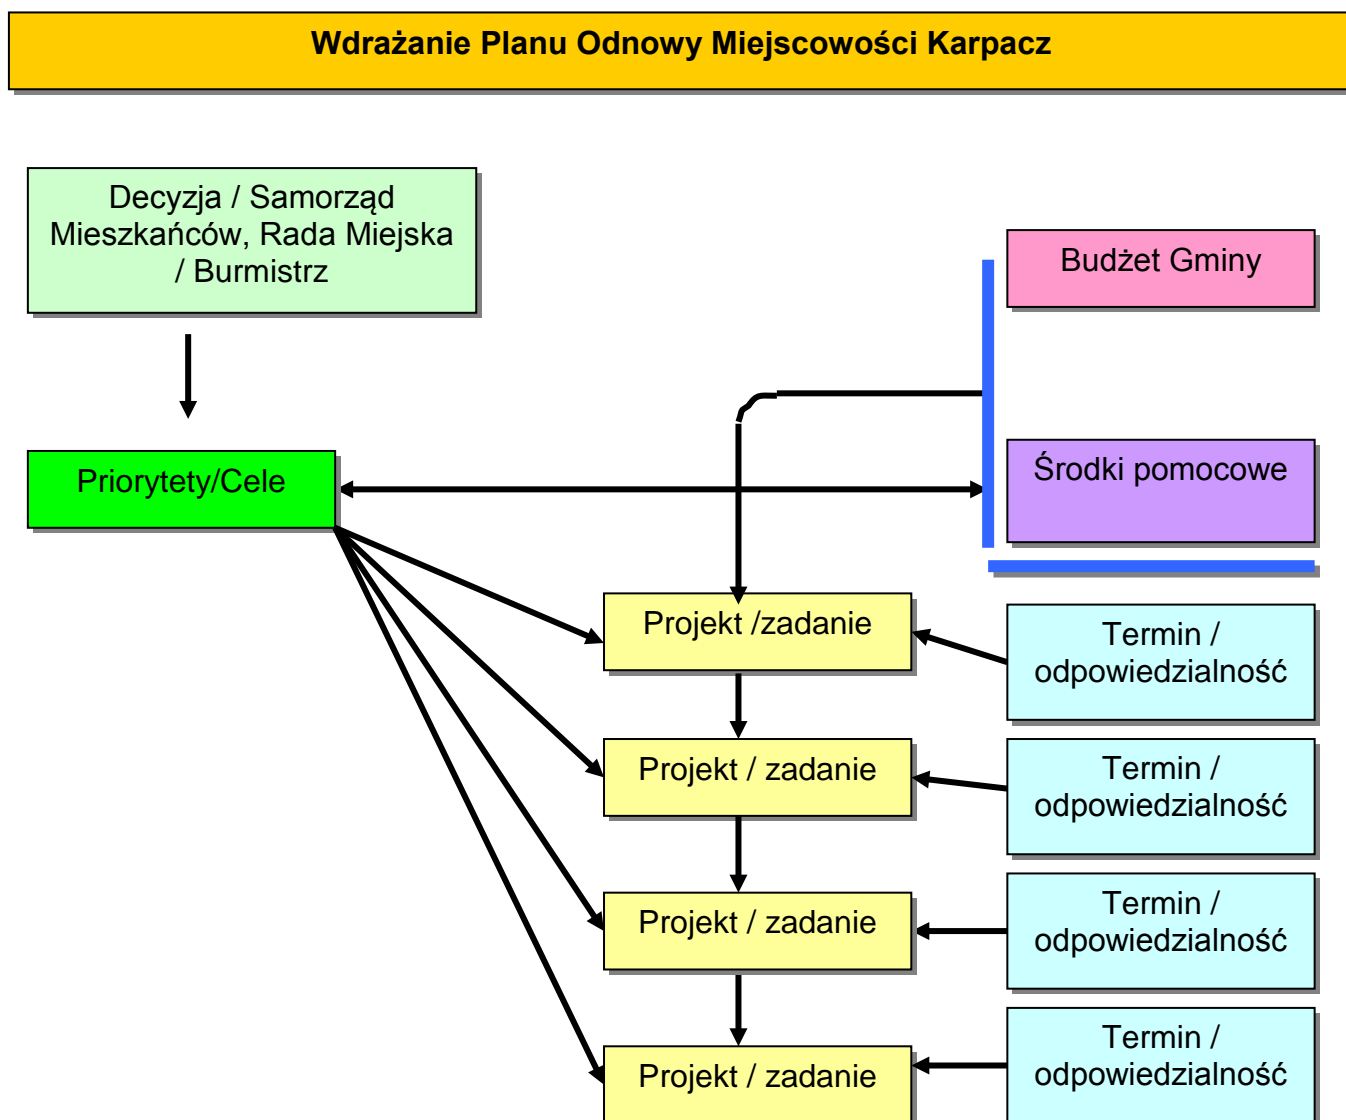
Wdrażanie Planu Odnowy Miejscowości Karpacz

Decyzja / Samorząd Mieszkańców, Rada Miejska / Burmistrz

Budżet Gminy

Priorytety/Cele

Środki pomocowe

Projekt /zadanie

Termin / odpowiedzialność

Projekt / zadanie

Termin / odpowiedzialność

Projekt / zadanie

Termin / odpowiedzialność

Projekt / zadanie

Termin / odpowiedzialność